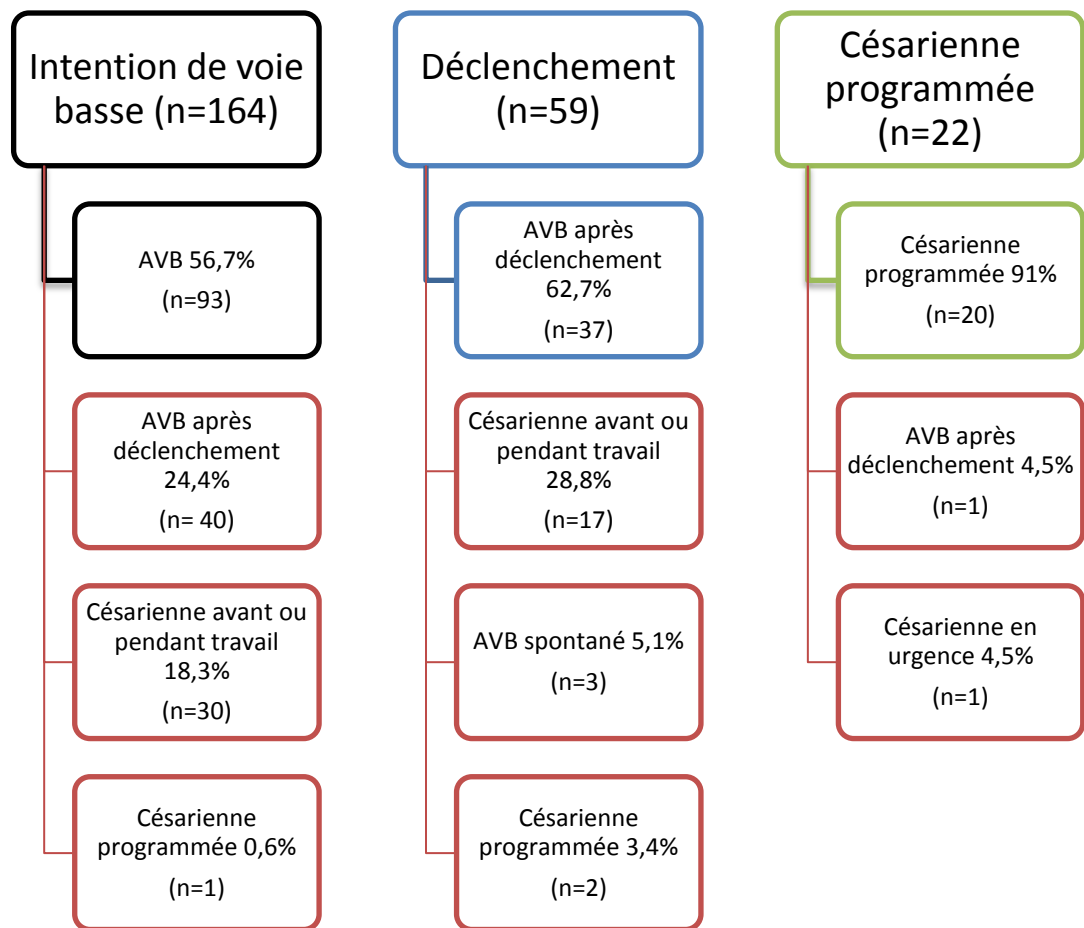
Intention de voie basse (n=164)

AVB 56,7%
(n=93)

AVB après déclenchement 24,4%
(n= 40)

Césarienne avant ou pendant travail 18,3%
(n=30)

Césarienne programmée 0,6%
(n=1)

Déclenchement (n=59)

AVB après déclenchement 62,7%
(n=37)

Césarienne avant ou pendant travail 28,8%
(n=17)

AVB spontané 5,1%
(n=3)

Césarienne programmée 3,4%
(n=2)

Césarienne programmée (n=22)

Césarienne programmée 91%
(n=20)

AVB après déclenchement 4,5%
(n=1)

Césarienne en urgence 4,5%
(n=1)